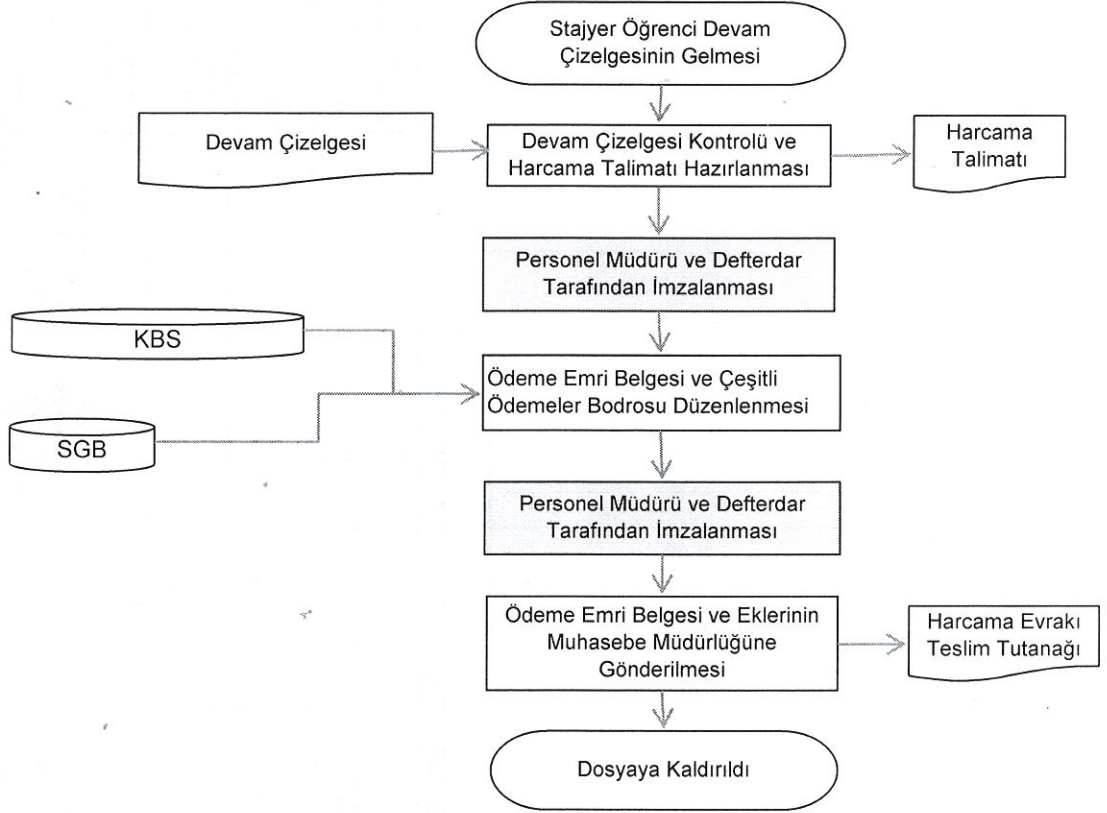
Stajyer Öğrenci Devam Çizelgesinin Gelmesi

Devam Çizelgesi

Devam Çizelgesi Kontrolü ve Harcama Talimatı Hazırlanması

Harcama Talimatı

Personel Müdürü ve Defterdar Tarafından İmzalanması

KBS

SGB

Ödeme Emri Belgesi ve Çeşitli Ödemeler Bodrosu Düzenlenmesi

Personel Müdürü ve Defterdar Tarafından İmzalanması

Ödeme Emri Belgesi ve Eklerinin Muhasebe Müdürlüğüne Gönderilmesi

Harcama Evrakı Teslim Tutanağı

Dosyaya Kaldırıldı